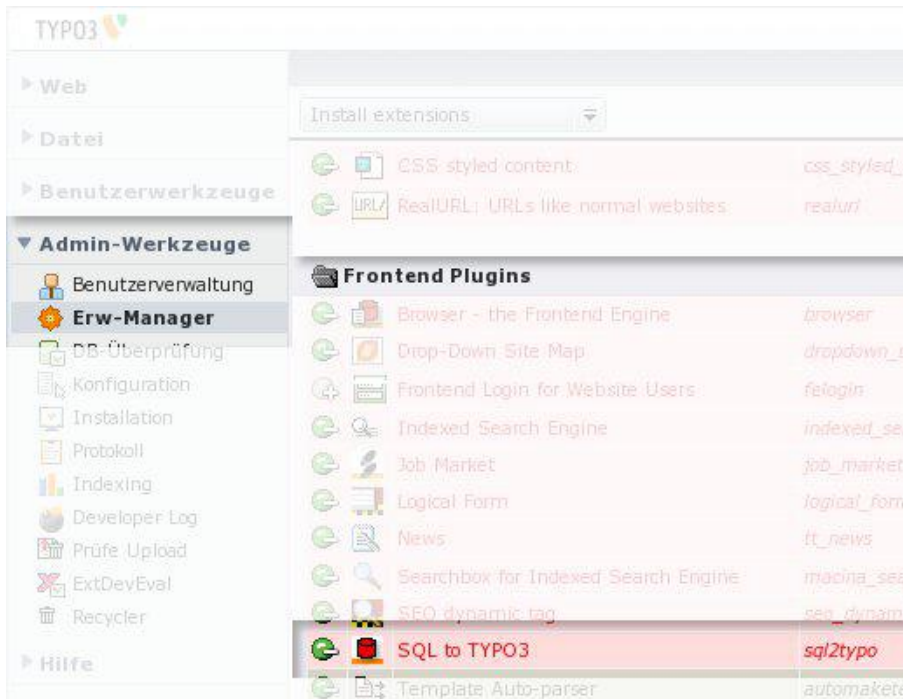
TYPO3

Web

Datei

Benutzerwerkzeuge

Admin-Werkzeuge

Benutzerverwaltung

Erw-Manager

DB-Überprüfung

Konfiguration

Installation

Protokoll

Indexing

Developer Log

Prüfe Upload

ExtDevEval

Recycler

Hilfe

Install extensions

CSS styled content css_styled_

URL RealURL: URLs like normal websites realurl

Frontend Plugins

Browser - the Frontend Engine browser

Drop-Down Site Map dropdown_

Frontend Login for Website Users felogin

Indexed Search Engine indexed_se

Job Market job_market

Logical Form logical_form

News tt_news

Searchbox for Indexed Search Engine macina_sea

SEO dynamic tag seo_dynam

SQL to TYPO3 sql2typo

Template Auto-parser automaket